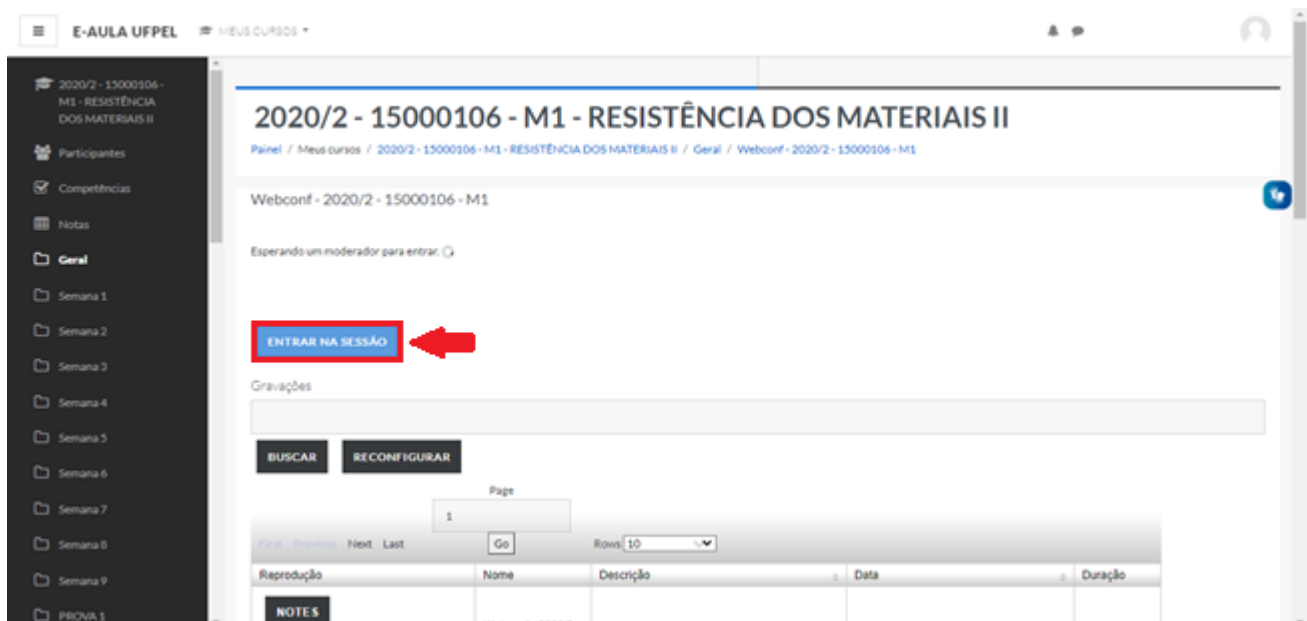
E-AULA UFPEL MEUS CURSOS

2020/2 - 15000106 - M1 - RESISTÊNCIA DOS MATERIAIS II

Participantes

Competências

Notas

Geral

Semana 1

Semana 2

Semana 3

Semana 4

Semana 5

Semana 6

Semana 7

Semana 8

Semana 9

PROVA 1

2020/2 - 15000106 - M1 - RESISTÊNCIA DOS MATERIAIS II

Painel / Meus cursos / 2020/2 - 15000106 - M1 - RESISTÊNCIA DOS MATERIAIS II / Geral / Webconf - 2020/2 - 15000106 - M1

Webconf - 2020/2 - 15000106 - M1

Esperando um moderador para entrar.

ENTRAR NA SESSÃO

Gravações

BUSCAR RECONFIGURAR

Page
1

First Previous Next Last Go Rows 10

| Reprodução | Nome | Descrição | Data | Duração |
|---|---|---|---|---|
| NOTES | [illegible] | | | |